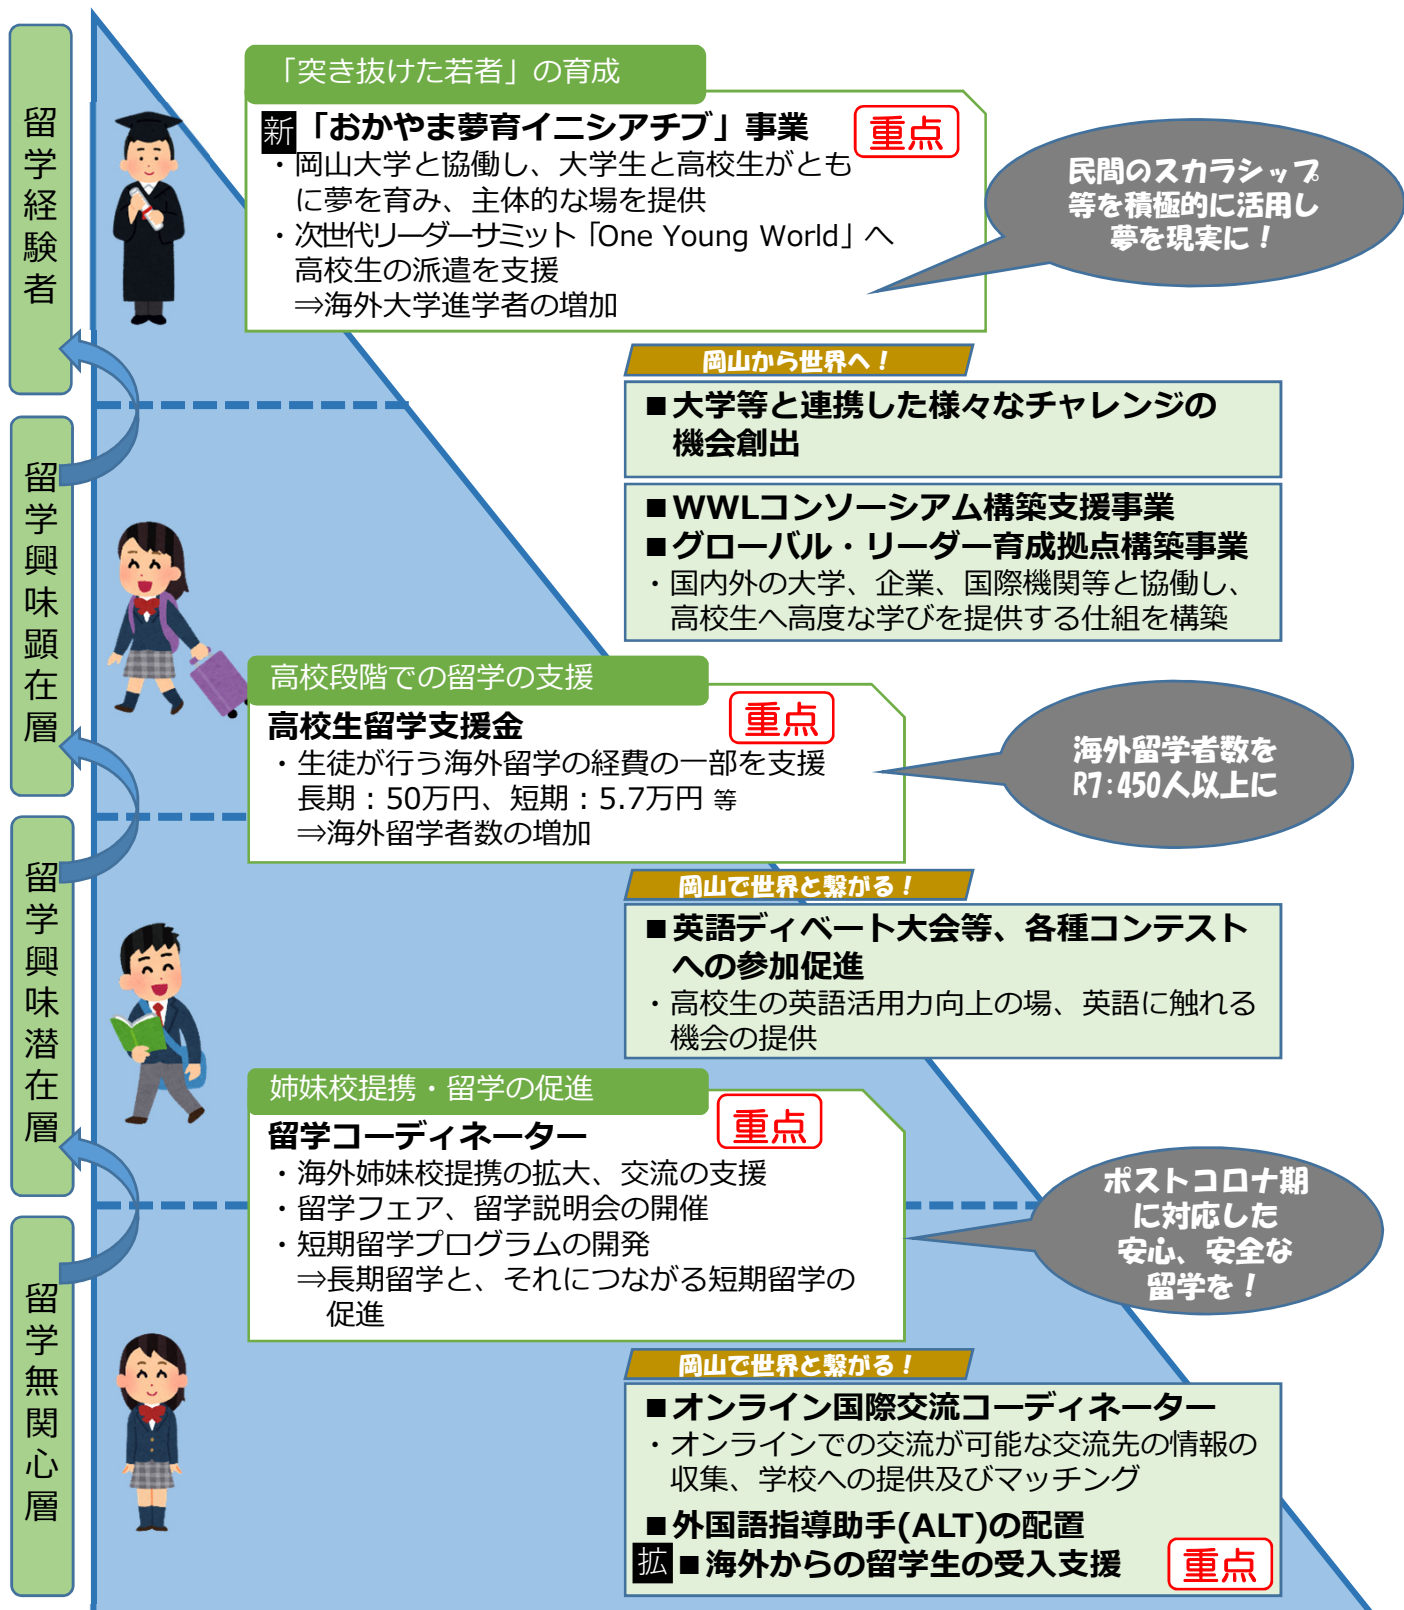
留学経験者

「突き抜けた若者」の育成

新「おかやま夢育イニシアチブ」事業 重点
・岡山大学と協働し、大学生と高校生がともに夢を育み、主体的な場を提供
・次世代リーダーサミット「One Young World」へ高校生の派遣を支援
⇒海外大学進学者の増加

民間のスカラシップ等を積極的に活用し夢を現実に！

岡山から世界へ！

■大学等と連携した様々なチャレンジの機会創出

■WWLコンソーシアム構築支援事業
■グローバル・リーダー育成拠点構築事業
・国内外の大学、企業、国際機関等と協働し、高校生へ高度な学びを提供する仕組を構築

留学興味顕在層

高校段階での留学の支援

高校生留学支援金 重点
・生徒が行う海外留学の経費の一部を支援
長期：50万円、短期：5.7万円 等
⇒海外留学者数の増加

海外留学者数をR7:450人以上に

岡山で世界と繋がる！

■英語ディベート大会等、各種コンテストへの参加促進
・高校生の英語活用力向上の場、英語に触れる機会の提供

留学興味潜在層

姉妹校提携・留学の促進

留学コーディネーター 重点
・海外姉妹校提携の拡大、交流の支援
・留学フェア、留学説明会の開催
・短期留学プログラムの開発
⇒長期留学と、それにつながる短期留学の促進

ポストコロナ期に対応した安心、安全な留学を！

岡山で世界と繋がる！

■オンライン国際交流コーディネーター
・オンラインでの交流が可能な交流先の情報の収集、学校への提供及びマッチング
■外国語指導助手(ALT)の配置
拡■海外からの留学生の受入支援 重点

留学無関心層